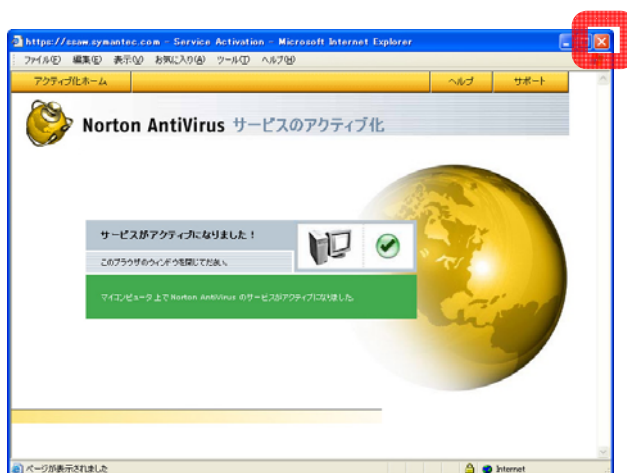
https://ssaw.symantec.com - Service Activation - Microsoft Internet Explorer

ファイル(F) 編集(E) 表示(V) お気に入り(A) ツール(T) ヘルプ(H)

アクティブ化ホーム

ヘルプ

サポート

Norton AntiVirus サービスのアクティブ化

サービスがアクティブになりました！

このブラウザのウィンドウを閉じてください。

マイコンピュータ 上で Norton AntiVirus のサービスがアクティブになりました。

ページが表示されました

Internet